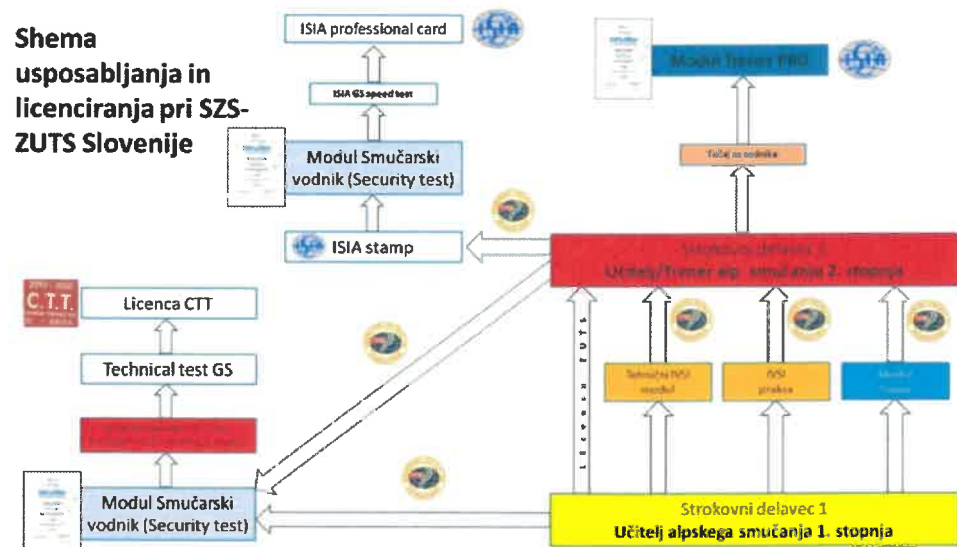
Shema usposabljanja in licenciranja pri SZS-ZUTS Slovenije

ISIA professional card

ISIA GS speed test

Modul Smučarski vodnik (Security test)

ISIA stamp

Modul Trener PRO

Tečaj za vodnike

Strokovni delavec 2
Učitelj/Trener alp. smučanja 2. stopnja

Licenca CTT

C.T.T.

Technical test GS

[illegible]

Licenca ZUTS

Tehnični ISIA modul

ISIA praksa

Modul Trener

Modul Smučarski vodnik (Security test)

Strokovni delavec 1
Učitelj alpskega smučanja 1. stopnja